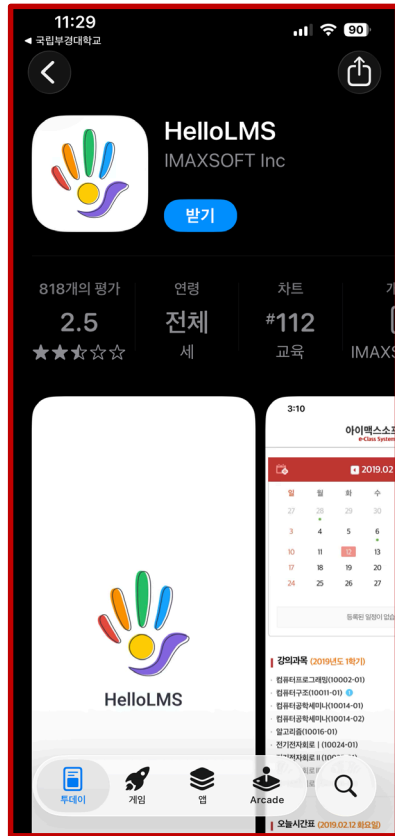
11:29
◀ 국립부경대학교
90

HelloLMS
IMAXSOFT Inc
받기

818개의 평가
2.5

연령
전체
세

차트
#112
교육

IMAXS

HelloLMS

3:10
아이맥스소프
e-Class System
2019.02

| 일 | 월 | 화 | 수 |
|---|---|---|---|
| 27 | 28 | 29 | 30 |
| 3 | 4 | 5 | 6 |
| 10 | 11 | 12 | 13 |
| 17 | 18 | 19 | 20 |
| 24 | 25 | 26 | 27 |

등록된 일정이 없습

강의과목 (2019년도 1학기)
· 컴퓨터프로그래밍(10002-01)
· 컴퓨터구조(10011-01)
· 컴퓨터공학세미나(10014-01)
· 컴퓨터공학세미나(10014-02)
· 알고리즘(10016-01)
· 전기전자회로 I (10024-01)
· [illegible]

오늘시간표 (2019.02.12 화요일)

투데이
게임
앱
Arcade